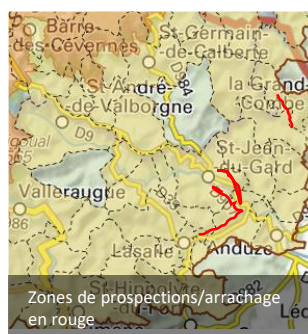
Barre-des-Cévennes

St-Germain-de-Calberte

D984

St-André-de-Valborgne

la Grand-Combe

D9

St-Jean-du-Gard

Valleraugue

D986

Lasalle

Anduze

St-Hippolyte

Zones de prospections/arrachage en rouge